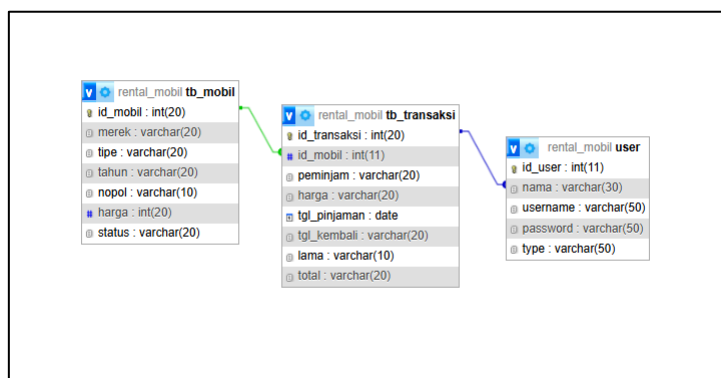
rental_mobil tb_mobil
id_mobil : int(20)
merek : varchar(20)
tipe : varchar(20)
tahun : varchar(20)
nopol : varchar(10)
harga : int(20)
status : varchar(20)

rental_mobil tb_transaksi
id_transaksi : int(20)
id_mobil : int(11)
peminjam : varchar(20)
harga : varchar(20)
tgl_pinjaman : date
tgl_kembali : varchar(20)
lama : varchar(10)
total : varchar(20)

rental_mobil user
id_user : int(11)
nama : varchar(30)
username : varchar(50)
password : varchar(50)
type : varchar(50)